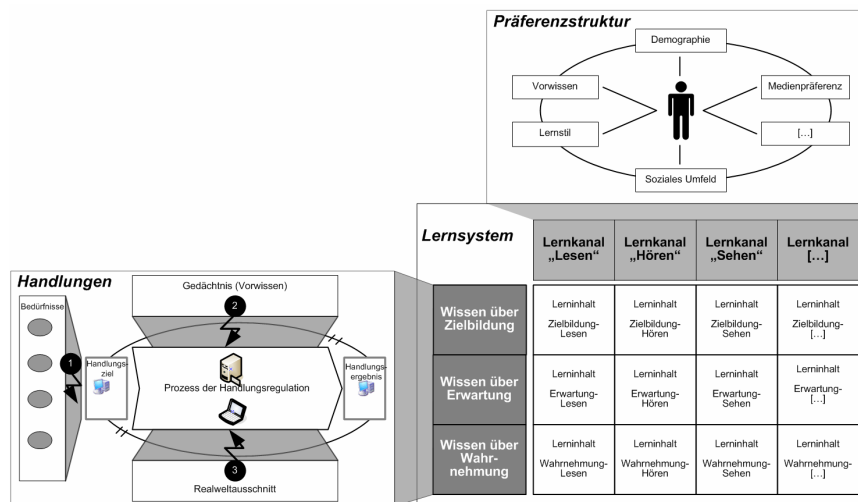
Präferenzstruktur

Demographie

Vorwissen

Medienpräferenz

Lernstil

[…]

Soziales Umfeld

Lernsystem

| | Lernkanal „Lesen“ | Lernkanal „Hören“ | Lernkanal „Sehen“ | Lernkanal […] |
|---|---|---|---|---|
| Wissen über Zielbildung | Lerninhalt Zielbildung-Lesen | Lerninhalt Zielbildung-Hören | Lerninhalt Zielbildung-Sehen | Lerninhalt Zielbildung-[…] |
| Wissen über Erwartung | Lerninhalt Erwartung-Lesen | Lerninhalt Erwartung-Hören | Lerninhalt Erwartung-Sehen | Lerninhalt Erwartung-[…] |
| Wissen über Wahrnehmung | Lerninhalt Wahrnehmung-Lesen | Lerninhalt Wahrnehmung-Hören | Lerninhalt Wahrnehmung-Sehen | Lerninhalt Wahrnehmung-[…] |

Handlungen

Bedürfnisse

Gedächtnis (Vorwissen)

2

1

Handlungsziel

Prozess der Handlungsregulation

Handlungsergebnis

3

Realweltausschnitt